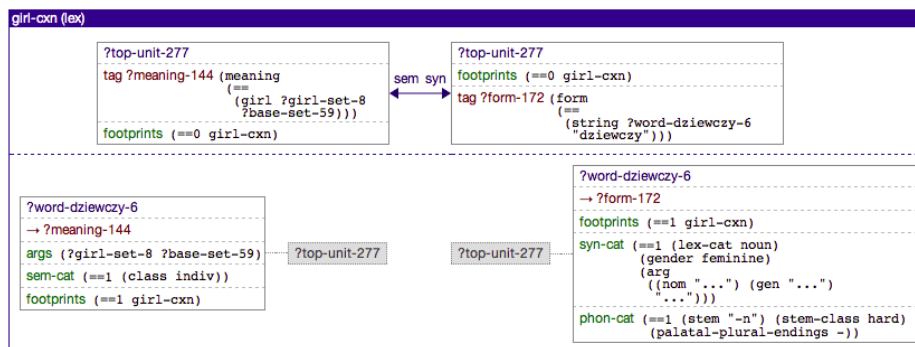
girl-cxn (lex)

?top-unit-277
tag ?meaning-144 (meaning (== (girl ?girl-set-8 ?base-set-59)))
footprints (==0 girl-cxn)

sem syn

?top-unit-277
footprints (==0 girl-cxn)
tag ?form-172 (form (== (string ?word-dziewczy-6 "dziewczy")))

?word-dziewczy-6
→ ?meaning-144
args (?girl-set-8 ?base-set-59)
sem-cat (==1 (class indiv))
footprints (==1 girl-cxn)

?top-unit-277

?top-unit-277

?word-dziewczy-6
→ ?form-172
footprints (==1 girl-cxn)
syn-cat (==1 (lex-cat noun) (gender feminine) (arg ((nom "...") (gen "...") "...")))
phon-cat (==1 (stem "-n") (stem-class hard) (palatal-plural-endings -))